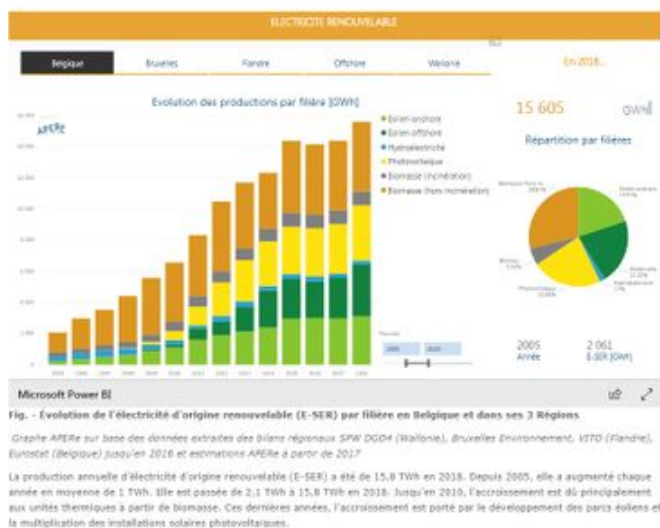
ELECTRICITE RENOUVELABLE

Belgique | Bruxelles | Flandre | Offshore | Wallonie

En 2018...

Evolution des productions par filière [GWh]

APERe

Eolien onshore
Eolien offshore
Hydroélectricité
Photovoltaïque
Biomasse (incinération)
Biomasse (hors incinération)

15 605 GWh

Répartition par filières

2005 | 2 061
Année | E-SER [GWh]

Microsoft Power BI

Fig. - Évolution de l'électricité d'origine renouvelable (E-SER) par filière en Belgique et dans ses 3 Régions

Graphe APERe sur base des données extraites des bilans régionaux SPW DGO4 (Wallonie), Bruxelles Environnement, VITO (Flandre), Eurostat (Belgique) jusqu'en 2016 et estimations APERe à partir de 2017

La production annuelle d'électricité d'origine renouvelable (E-SER) a été de 15,6 TWh en 2018. Depuis 2005, elle a augmenté chaque année en moyenne de 1 TWh. Elle est passée de 2,1 TWh à 15,6 TWh en 2018. Jusqu'en 2010, l'accroissement est dû principalement aux unités thermiques à partir de biomasse. Ces dernières années, l'accroissement est porté par le développement des parcs éoliens et la multiplication des installations solaires photovoltaïques.